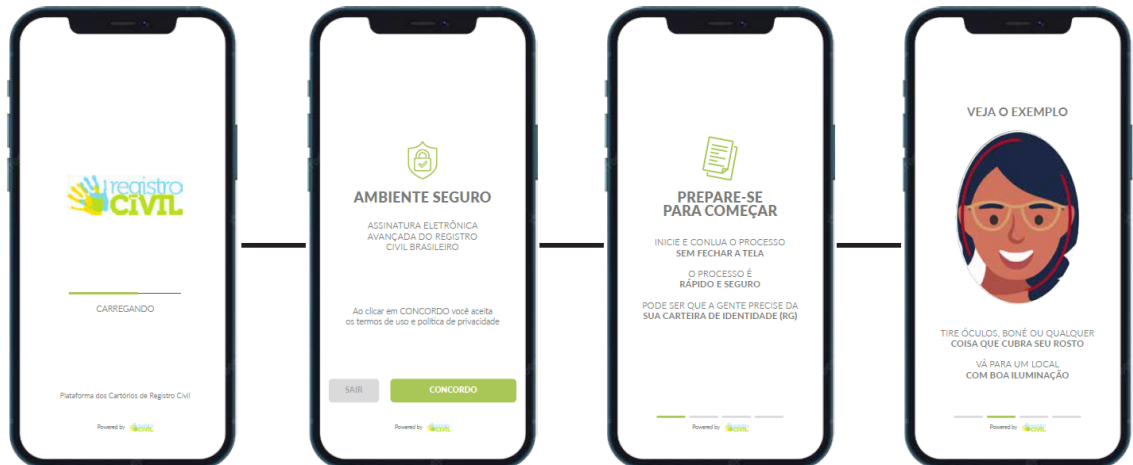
registro CIVIL

CARREGANDO

Plataforma dos Cartórios de Registro Civil

Powered by registro CIVIL

AMBIENTE SEGURO

ASSINATURA ELETRÔNICA AVANÇADA DO REGISTRO CIVIL BRASILEIRO

Ao clicar em CONCORDO você aceita os termos de uso e política de privacidade

SAIR

CONCORDO

Powered by registro CIVIL

PREPARE-SE PARA COMEÇAR

INICIE E CONLUA O PROCESSO SEM FECHAR A TELA

O PROCESSO É RÁPIDO E SEGURO

PODE SER QUE A GENTE PRECISE DA SUA CARTEIRA DE IDENTIDADE (RG)

Powered by registro CIVIL

VEJA O EXEMPLO

TIRE ÓCULOS, BONÉ OU QUALQUER COISA QUE CUBRA SEU ROSTO

VÁ PARA UM LOCAL COM BOA ILUMINAÇÃO

Powered by registro CIVIL